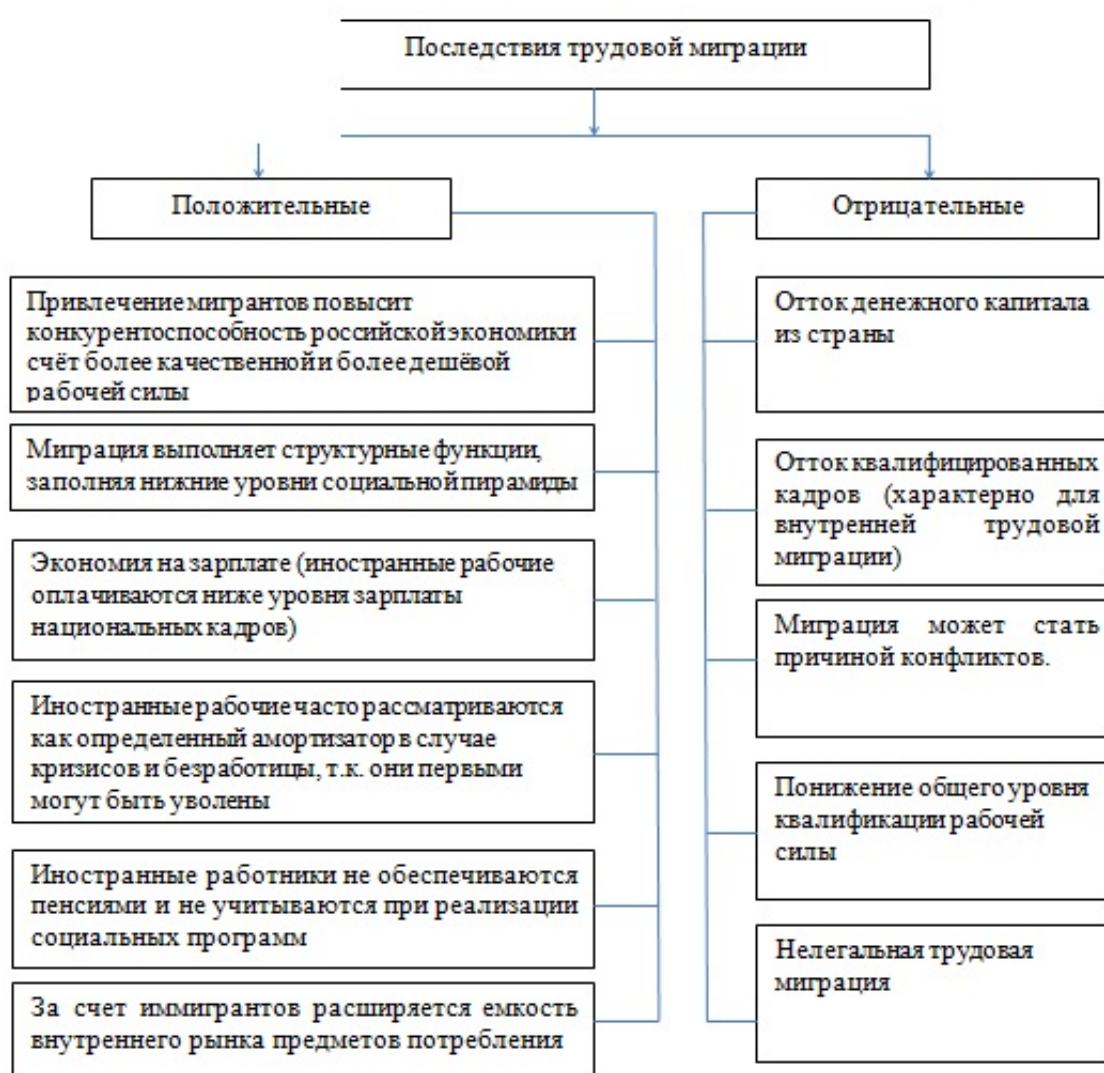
Последствия трудовой миграции

Положительные

Отрицательные

Привлечение мигрантов повысит конкурентоспособность российской экономики счёт более качественной и более дешёвой рабочей силы

Миграция выполняет структурные функции, заполняя нижние уровни социальной пирамиды

Экономия на зарплате (иностранные рабочие оплачиваются ниже уровня зарплаты национальных кадров)

Иностранные рабочие часто рассматриваются как определенный амортизатор в случае кризисов и безработицы, т.к. они первыми могут быть уволены

Иностранные работники не обеспечиваются пенсиями и не учитываются при реализации социальных программ

За счет иммигрантов расширяется емкость внутреннего рынка предметов потребления

Отток денежного капитала из страны

Отток квалифицированных кадров (характерно для внутренней трудовой миграции)

Миграция может стать причиной конфликтов.

Понижение общего уровня квалификации рабочей силы

Нелегальная трудовая миграция